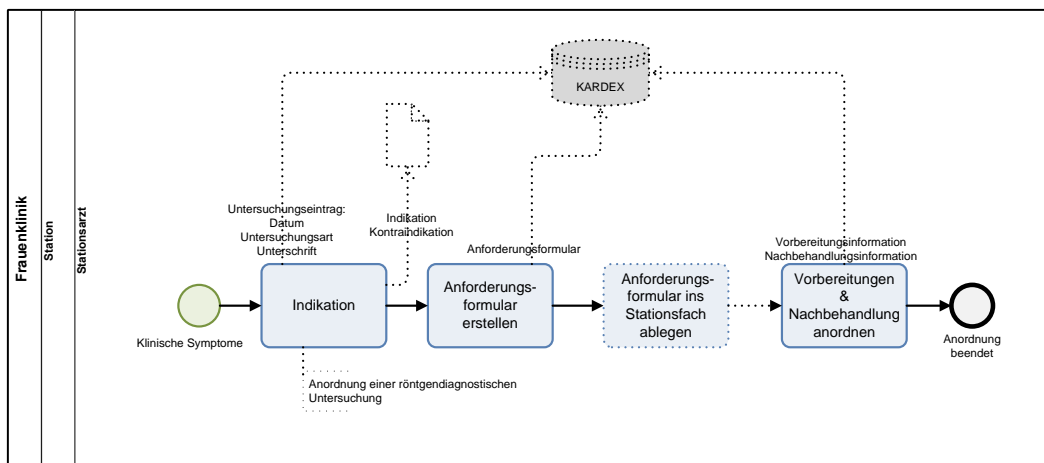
Frauenklinik

Station

Stationsarzt

KARDEX

Untersuchungseintrag: Datum Untersuchungsart Unterschrift

Indikation Kontraindikation

Anforderungsformular

Vorbereitungsinformation Nachbehandlungsinformation

Klinische Symptome

Indikation

Anforderungsformular erstellen

Anforderungsformular ins Stationsfach ablegen

Vorbereitungen & Nachbehandlung anordnen

Anordnung beendet

Anordnung einer röntgendiagnostischen Untersuchung